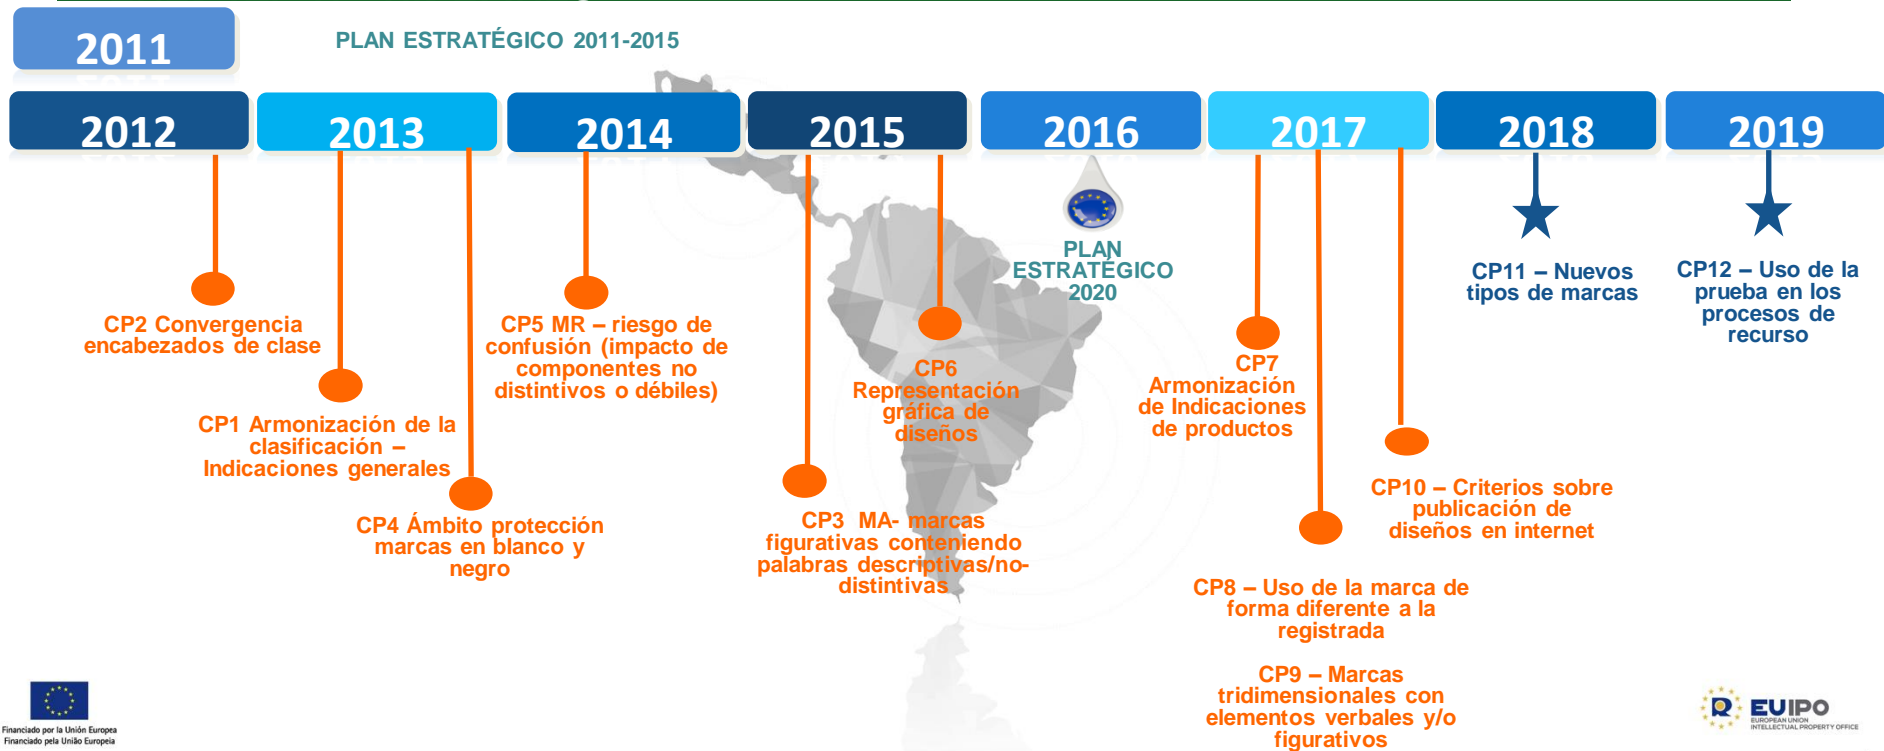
2011

PLAN ESTRATÉGICO 2011-2015

2012

2013

2014

2015

2016

2017

2018

2019

CP2 Convergencia encabezados de clase

CP1 Armonización de la clasificación – Indicaciones generales

CP4 Ámbito protección marcas en blanco y negro

CP5 MR – riesgo de confusión (impacto de componentes no distintivos o débiles)

CP3 MA- marcas figurativas conteniendo palabras descriptivas/no-distintivas

CP6 Representación gráfica de diseños

PLAN ESTRATÉGICO 2020

CP7 Armonización de Indicaciones de productos

CP8 – Uso de la marca de forma diferente a la registrada

CP9 – Marcas tridimensionales con elementos verbales y/o figurativos

CP10 – Criterios sobre publicación de diseños en internet

CP11 – Nuevos tipos de marcas

CP12 – Uso de la prueba en los procesos de recurso

Financiado por la Unión Europea
Financiado pela União Europeia

EUIPO
EUROPEAN UNION INTELLECTUAL PROPERTY OFFICE